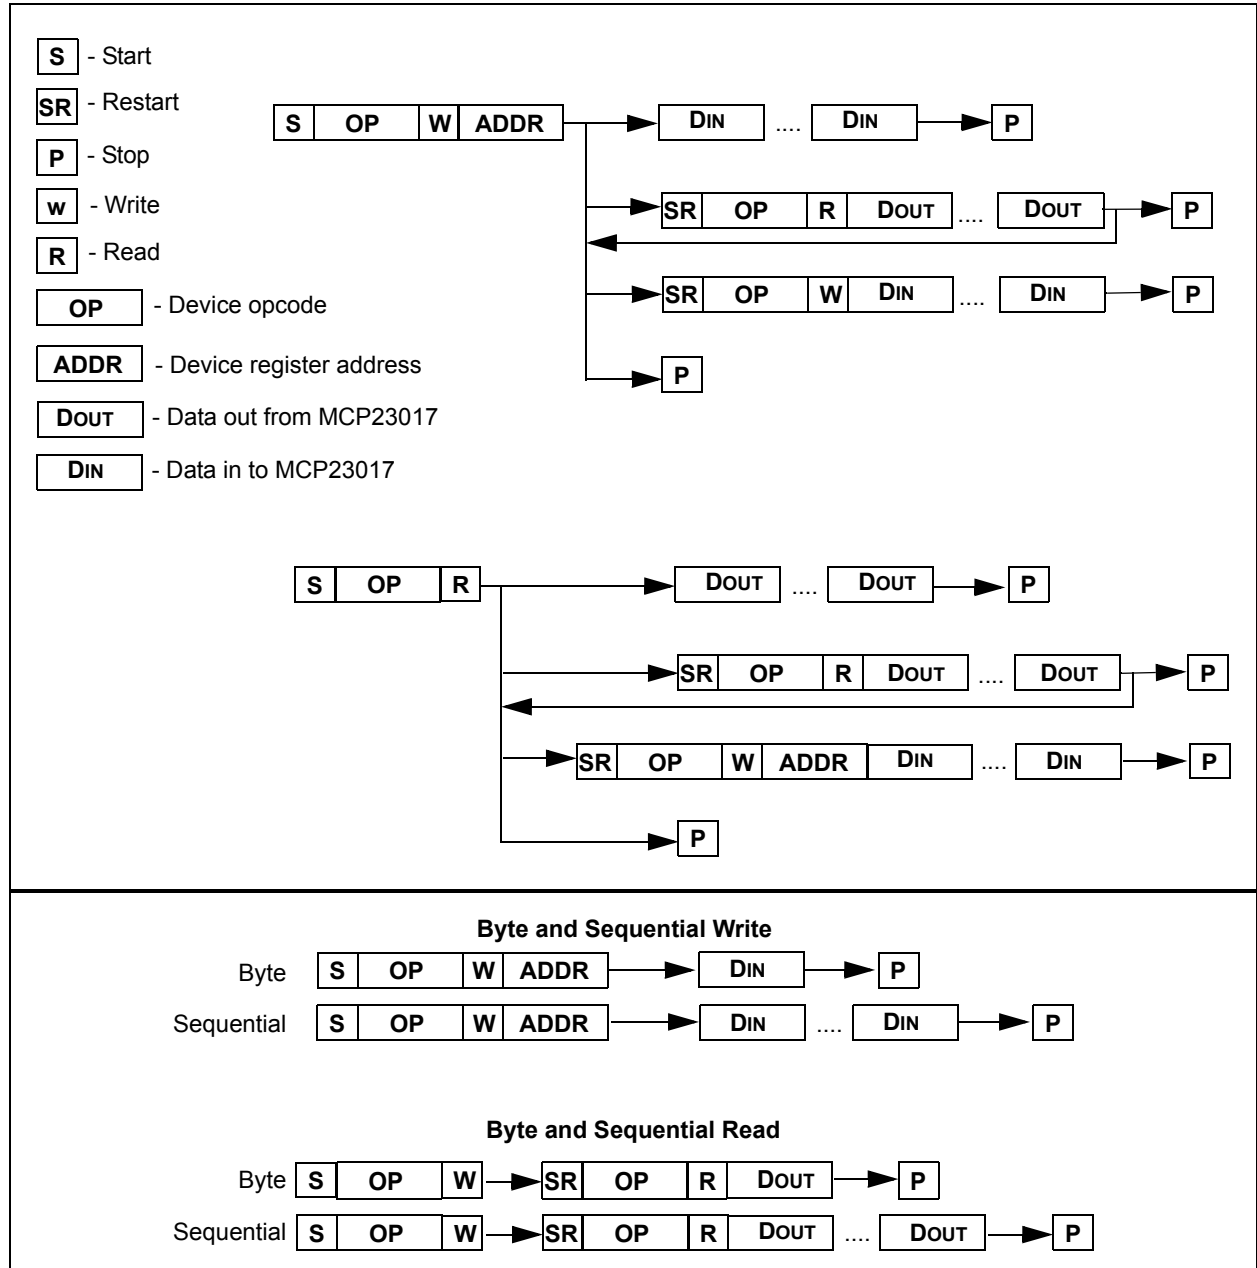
S - Start

SR - Restart

P - Stop

w - Write

R - Read

OP - Device opcode

ADDR - Device register address

DOUT - Data out from MCP23017

DIN - Data in to MCP23017

S OP W ADDR → DIN .... DIN → P

→ SR OP R DOUT .... DOUT → P

→ SR OP W DIN .... DIN → P

→ P

S OP R → DOUT .... DOUT → P

→ SR OP R DOUT .... DOUT → P

→ SR OP W ADDR DIN .... DIN → P

→ P

Byte and Sequential Write

Byte S OP W ADDR → DIN → P

Sequential S OP W ADDR → DIN .... DIN → P

Byte and Sequential Read

Byte S OP W → SR OP R DOUT → P

Sequential S OP W → SR OP R DOUT .... DOUT → P